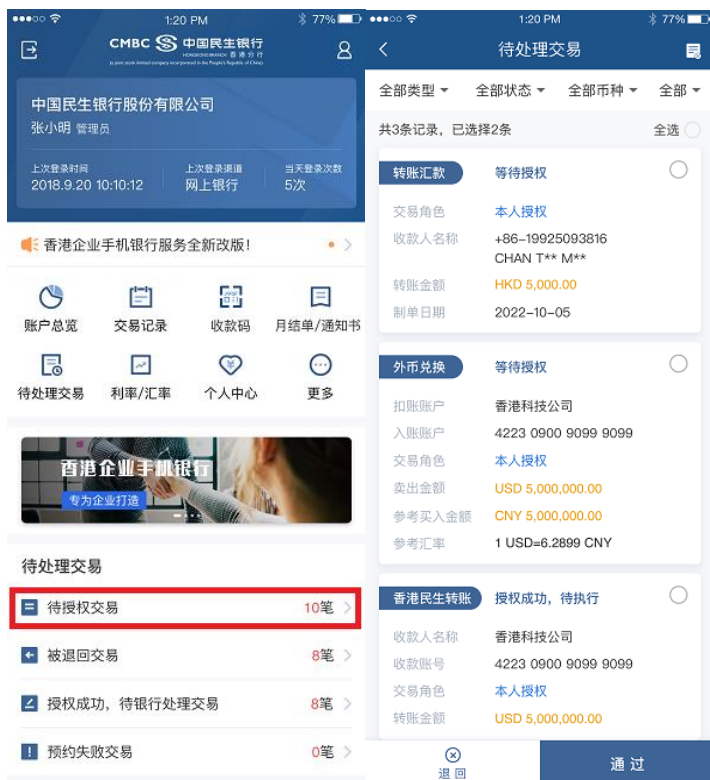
●●●○○ 1:20 PM 77%

CMBC 中国民生银行 HONGKONG BRANCH 香港分行

(a joint stock limited company incorporated in the People's Republic of China)

中国民生银行股份有限公司
张小明 管理员

上次登录时间
2018.9.20 10:10:12

上次登录渠道
网上银行

当天登录次数
5次

香港企业手机银行服务全新改版!

账户总览
交易记录
收款码
月结单/通知书
待处理交易
利率/汇率
个人中心
更多

香港企业手机银行
专为企业打造

待处理交易

待授权交易 10笔
被退回交易 8笔
授权成功，待银行处理交易 8笔
预约失败交易 0笔

●●●○○ 1:20 PM 77%

待处理交易

全部类型 全部状态 全部币种 全部

共3条记录，已选择2条 全选

转账汇款 等待授权
交易角色 本人授权
收款人名称 +86-19925093816 CHAN T** M**
转账金额 HKD 5,000.00
制单日期 2022-10-05

外币兑换 等待授权
扣账账户 香港科技公司
入账账户 4223 0900 9099 9099
交易角色 本人授权
卖出金额 USD 5,000,000.00
参考买入金额 CNY 5,000,000.00
参考汇率 1 USD=6.2899 CNY

香港民生转账 授权成功，待执行
收款人名称 香港科技公司
收款账号 4223 0900 9099 9099
交易角色 本人授权
转账金额 USD 5,000,000.00

退回
通过